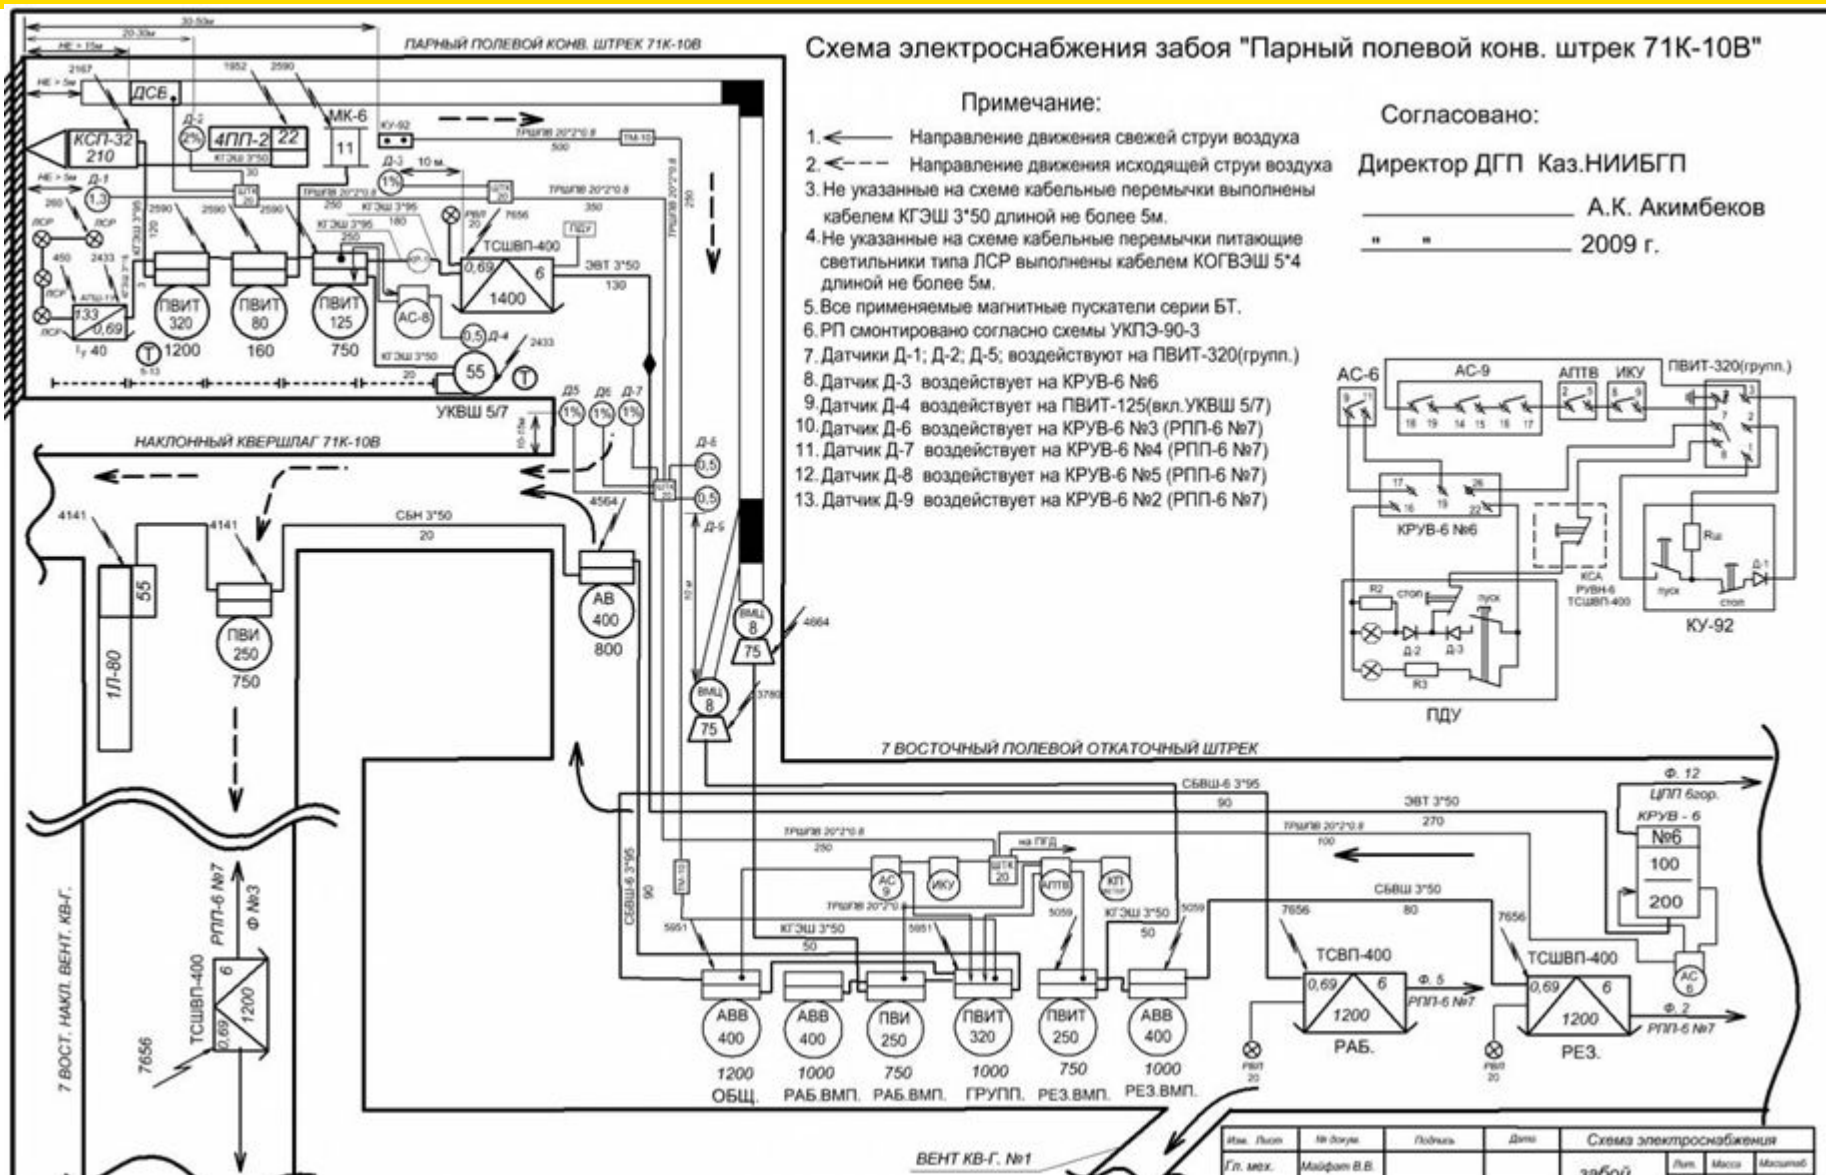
Схема электроснабжения забоя "Парный полевой конв. штрек 71К-10В"

Примечание:

1. Направление движения свежей струи воздуха
2. Направление движения исходящей струи воздуха
3. Не указанные на схеме кабельные перемычки выполнены кабелем КГЭШ 3*50 длиной не более 5м.
4. Не указанные на схеме кабельные перемычки питающие светильники типа ЛСР выполнены кабелем КОГВЭШ 5*4 длиной не более 5м.
5. Все применяемые магнитные пускатели серии БТ.
6. РП смонтировано согласно схемы УКПЭ-90-3
7. Датчики Д-1; Д-2; Д-5; воздействуют на ПВИТ-320(групп.)
8. Датчик Д-3 воздействует на КРУВ-6 №6
9. Датчик Д-4 воздействует на ПВИТ-125(вкл.УКВШ 5/7)
10. Датчик Д-6 воздействует на КРУВ-6 №3 (РПП-6 №7)
11. Датчик Д-7 воздействует на КРУВ-6 №4 (РПП-6 №7)
12. Датчик Д-8 воздействует на КРУВ-6 №5 (РПП-6 №7)
13. Датчик Д-9 воздействует на КРУВ-6 №2 (РПП-6 №7)

Согласовано:

Директор ДГП Каз.НИИБГП

А.К. Акимбеков

" " 2009 г.

ПАРНЫЙ ПОЛЕВОЙ КОНВ. ШТРЕК 71К-10В

30-50м 20-30м НЕ < 15м НЕ > 5м 2167 ДСБ 1952 2590 МК-6 КУ-92 Д-2 2% 4ПП-2 22 11 КГЭШ 3*50 ТРШВ 20*2*0.8 500 ТМ-10 КСП-32 210 Д-3 1% 10 м. НЕ > 5м Д-1 1,3 АПТВ 20 30 ТРШВ 20*2*0.8 250 ТРШВ 20*2*0.8 350 290 260 ЛСР ЛСР 2590 2590 2590 КГЭШ 3*95 180 КГЭШ 3*95 250 РВЛ 20 7656 ПДУ ТСШВП-400 0,69 6 1400 ЭВТ 3*50 130 450 2433 ЛСР АПШ-1 133 0,69 КГЭШ 3*50 120 ПВИТ 320 1200 ПВИТ 80 160 ПВИТ 125 750 АС-8 0,5 Д-4 2433 КГЭШ 3*50 20 55 Iу 40 Т Т

УКВШ 5/7

НАКЛОННЫЙ КВЕРШЛАГ 71К-10В

Д5 1% Д6 1% Д-7 1% Д-8 0,5 0,5 Д-9 АПТВ 20

4141 4141 СБН 3*50 20 4564 55 1Л-80 ПВИ 250 750 АВ 400 800 ВМЦ 8 75 4864 ВМЦ 8 75 3780

7 ВОСТОЧНЫЙ ПОЛЕВОЙ ОТКАТОЧНЫЙ ШТРЕК

СБВШ-6 3*95 90 ЭВТ 3*50 270 Ф. 12 ЦПП 6гор. КРУВ - 6 №6 100 200 ТРШВ 20*2*0.8 250 ТРШВ 20*2*0.8 100 на ПГД АС 9 ИКУ АПТВ 20 АПТВ КП СБВШ-6 3*95 90 ТМ-10 СБВШ 3*50 80 ТРШВ 20*2*0.8 5951 КГЭШ 3*50 50 5951 5059 КГЭШ 3*50 50 5059 7656 7656 ТСВП-400 0,69 6 1200 Ф. 5 РПП-6 №7 РАБ. ТСШВП-400 0,69 6 1200 Ф. 2 РПП-6 №7 РЕЗ. АС 6

АВВ 400 1200 ОБЩ. АВВ 400 1000 РАБ.ВМП. ПВИ 250 750 РАБ.ВМП. ПВИТ 320 1000 ГРУПП. ПВИТ 250 750 РЕЗ.ВМП. АВВ 400 1000 РЕЗ.ВМП. РВЛ 20 РВЛ 20

7 ВОСТ. НАКЛ. ВЕНТ. КВ-Г. РПП-6 №7 Ф №3 ТСШВП-400 0,69 6 1200 7656

ВЕНТ КВ-Г. №1

АС-6 АС-9 АПТВ ИКУ ПВИТ-320(групп.) 16 19 14 15 16 17 КРУВ-6 №6 КСА РУВН-6 ТСШВП-400 Rш пуск стоп Д-1 КУ-92 R2 стоп пуск Д-2 Д-3 R3 ПДУ

| Изм. | Лист | № докум. | Подпись | Дата | Схема электроснабжения |
|---|---|---|---|---|---|
| Гл. мех. | Майфат В.В. | | | | забой | Лит. | Масса | Масштаб |